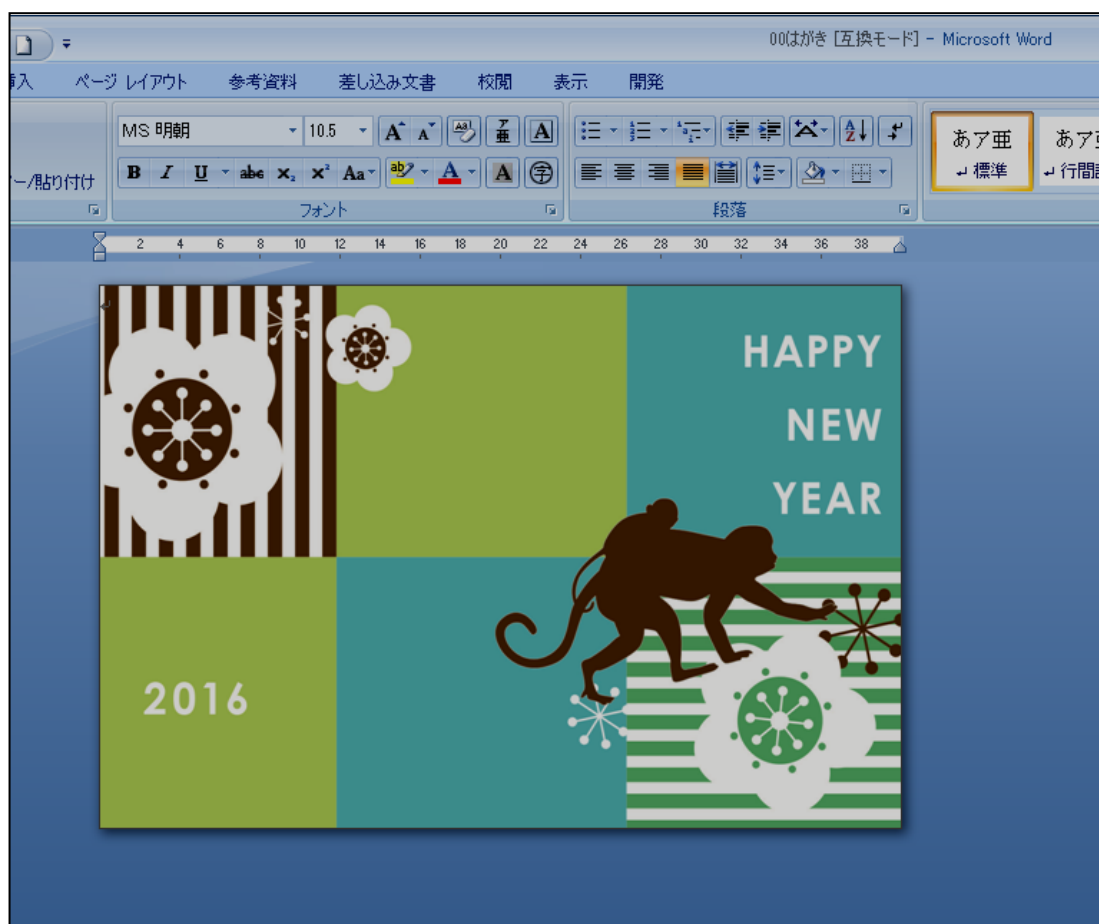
00はがき [互換モード] - Microsoft Word

挿入 ページ レイアウト 参考資料 差し込み文書 校閲 表示 開発

ー/貼り付け

MS 明朝 10.5

B I U abc $x_2$ $x^2$ Aa A A

フォント

段落

あア亜 ↵標準

あア亜 ↵行間詰

2 4 6 8 10 12 14 16 18 20 22 24 26 28 30 32 34 36 38

HAPPY NEW YEAR

2016